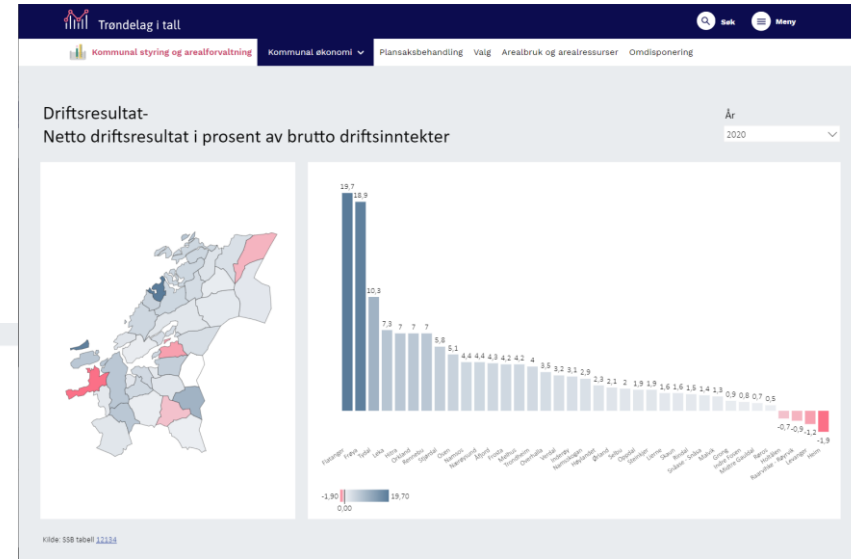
Trøndelag i tall

Søk

Meny

Kommunal styring og arealforvaltning

Kommunal økonomi

Plansaksbehandling

Valg

Arealbruk og arealressurser

Omdisponering

Driftsresultat-
Netto driftsresultat i prosent av brutto driftsinntekter

År

2020

19,7
18,9
10,3
7,3
7
7
7
5,8
5,1
4,4
4,4
4,3
4,2
4,2
4
3,5
3,2
3,1
2,9
2,3
2,1
2
1,9
1,9
1,6
1,6
1,4
1,3
0,9
0,8
0,7
0,5
-0,7
-0,9
-1,2
-1,9

Flatanger
Frøya
Tydal
Leka
Hitra
Orkland
Rennebu
Stjørdal
Osen
Namsos
Nærøysund
Åfjord
Frosta
Melhus
Trondheim
Overhalla
Verdal
Inderøy
Namsskogan
Høylandet
Ørland
Selbu
Oppdal
Steinkjer
Lierne
Skaun
Rindal
Snåase - Snåsa
Malvik
Grong
Indre Fosen
Midtre Gauldal
Røros
Holtålen
Raarvihke - Røyrvik
Levanger
Heim

-1,90
0,00
19,70

Kilde: SSB tabell 12134